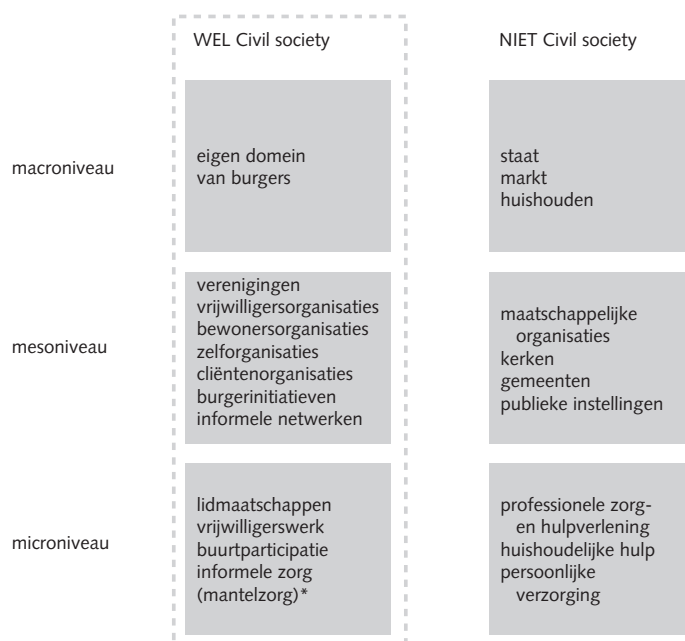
|  | WEL Civil society | NIET Civil society |
|---|---|---|
| macroniveau | eigen domein van burgers | staat markt huishouden |
| mesoniveau | verenigingen vrijwilligersorganisaties bewonersorganisaties zelforganisaties cliëntenorganisaties burgerinitiatieven informele netwerken | maatschappelijke organisaties kerken gemeenten publieke instellingen |
| microniveau | lidmaatschappen vrijwilligerswerk buurtparticipatie informele zorg (mantelzorg)* | professionele zorg- en hulpverlening huishoudelijke hulp persoonlijke verzorging |